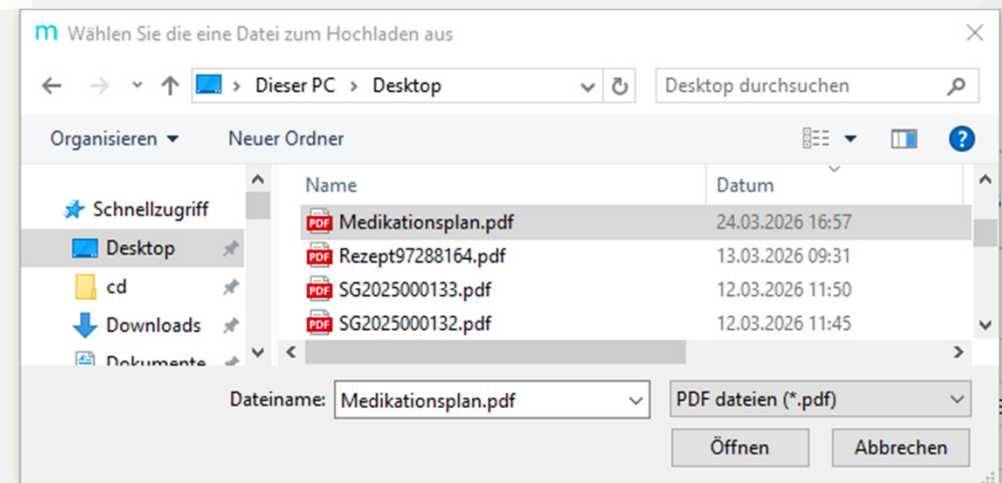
m Wählen Sie die eine Datei zum Hochladen aus

Dieser PC > Desktop

Desktop durchsuchen

Organisieren ▾ Neuer Ordner

Schnellzugriff
Desktop
cd
Downloads
Dokumente

| Name | Datum |
|---|---|
| Medikationsplan.pdf | 24.03.2026 16:57 |
| Rezept97288164.pdf | 13.03.2026 09:31 |
| SG2025000133.pdf | 12.03.2026 11:50 |
| SG2025000132.pdf | 12.03.2026 11:45 |

Dateiname: Medikationsplan.pdf
PDF dateien (*.pdf)

Öffnen Abbrechen